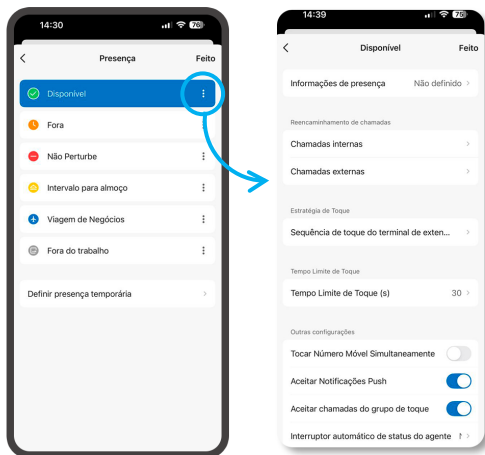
14:30
70

<
Presença
Feito

Disponível
Fora
Não Perturbe
Intervalo para almoço
Viagem de Negócios
Fora do trabalho

Definir presença temporária

14:39
70

<
Disponível
Feito

Informações de presença
Não definido

Reencaminhamento de chamadas
Chamadas internas
Chamadas externas

Estratégia de Toque
Sequência de toque do terminal de exten...

Tempo Limite de Toque
Tempo Limite de Toque (s)
30

Outras configurações
Tocar Número Móvel Simultaneamente
Aceitar Notificações Push
Aceitar chamadas do grupo de toque
Interruptor automático de status do agente